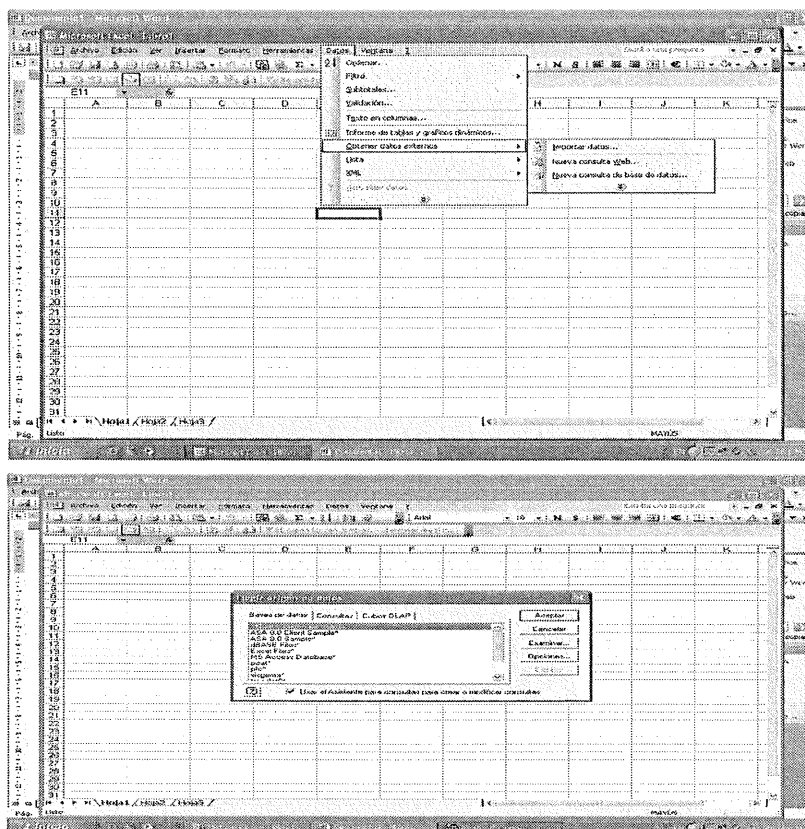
Documento1 - Microsoft Word
Microsoft Excel - Libro1
Archivo Edición Ver Insertar Formato Herramientas Datos Ventana ?
Escriba una pregunta
E11
A B C D H I J K
Ordenar...
Filtro
Subtotales...
Validación...
Texto en columnas...
Informe de tablas y gráficos dinámicos...
Obtener datos externos
Lista
XML
Actualizar datos
Importar datos...
Nueva consulta Web...
Nueva consulta de base de datos...
1 2 3 4 5 6 7 8 9 10 11 12 13 14 15 16 17 18 19 20 21 22 23 24 25 26 27 28 29 30 31
Hoja1 Hoja2 Hoja3
Listo
MAYÚS
Pág.
Inicio

Documento1 - Microsoft Word
Microsoft Excel - Libro1
Archivo Edición Ver Insertar Formato Herramientas Datos Ventana ?
Arial
E11
A B C D E F G H I J K
Elegir origen de datos
Bases de datos | Consultas | Cubos OLAP |
<Nuevo origen de datos>
ASA 9.0 Client Sample*
ASA 9.0 Sample*
dBASE Files*
Excel Files*
MS Access Database*
polar*
phc*
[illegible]
Aceptar
Cancelar
Examinar...
Opciones...
Eliminar
Usar el Asistente para consultas para crear o modificar consultas
Hoja1 Hoja2 Hoja3
Listo
MAYÚS
Pág.
Inicio